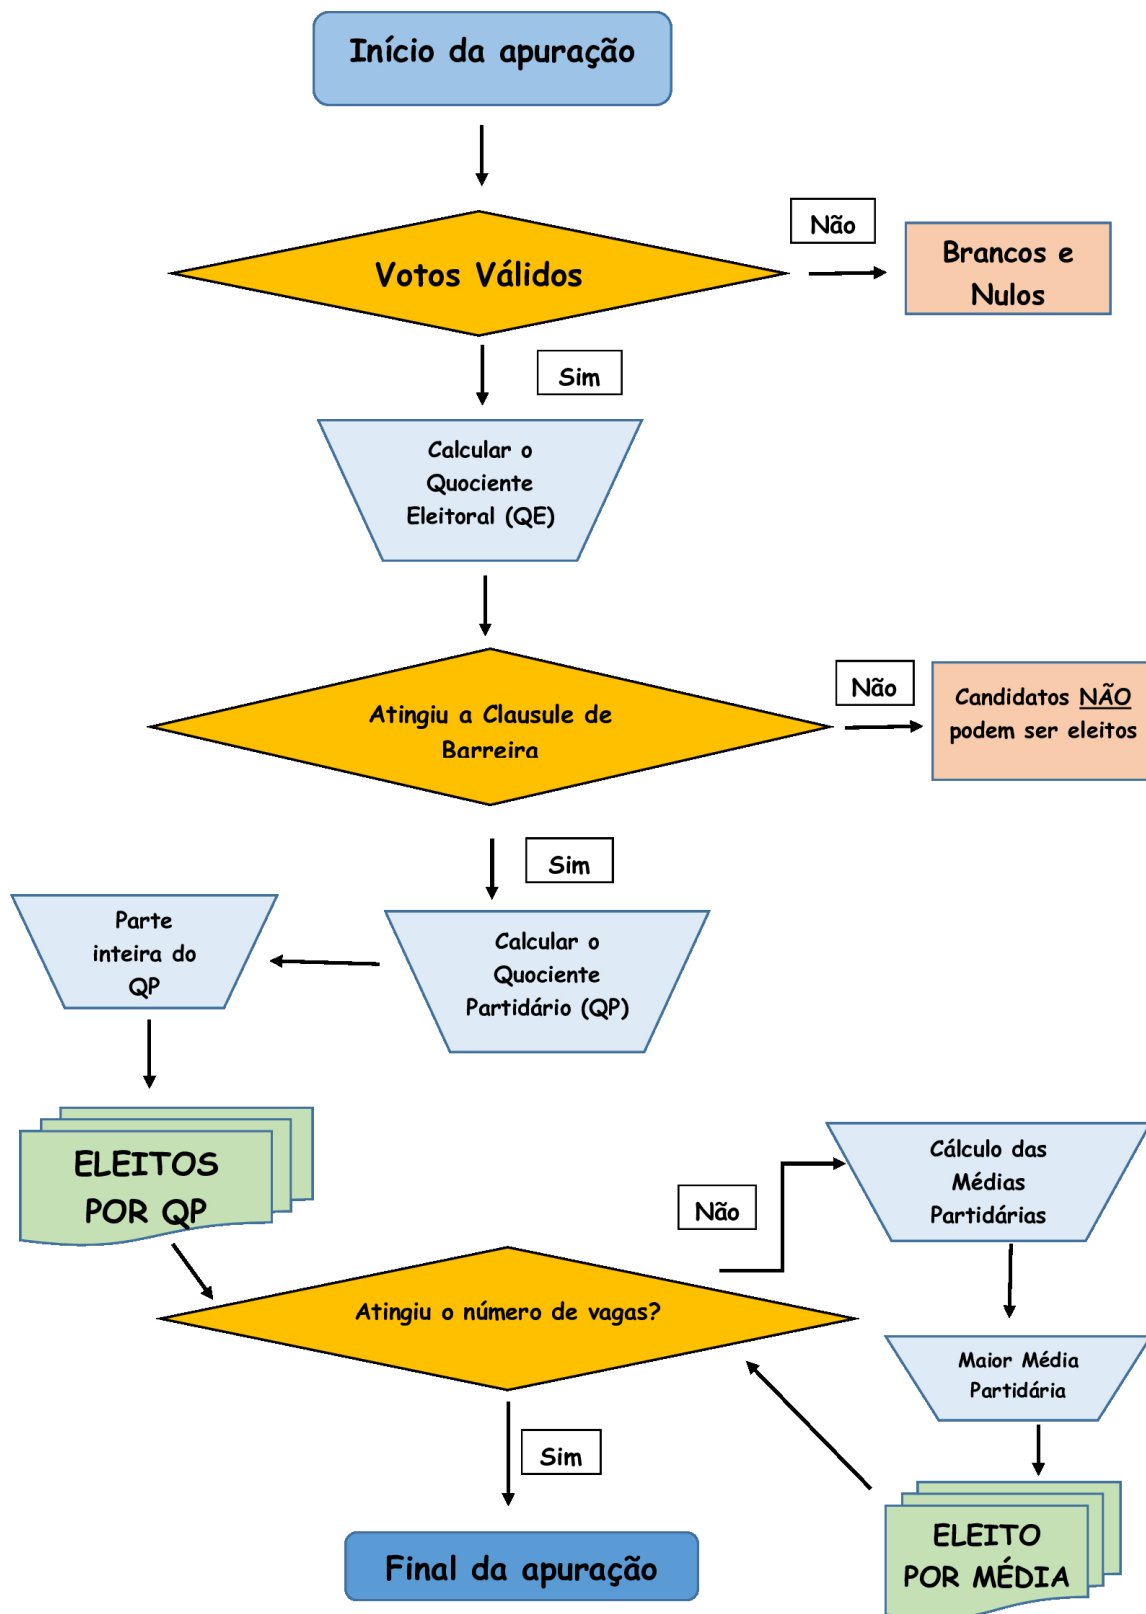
Início da apuração

Votos Válidos

Não

Brancos e Nulos

Sim

Calcular o Quociente Eleitoral (QE)

Atingiu a Clausule de Barreira

Não

Candidatos NÃO podem ser eleitos

Sim

Calcular o Quociente Partidário (QP)

Parte inteira do QP

ELEITOS POR QP

Não

Cálculo das Médias Partidárias

Atingiu o número de vagas?

Maior Média Partidária

Sim

ELEITO POR MÉDIA

Final da apuração